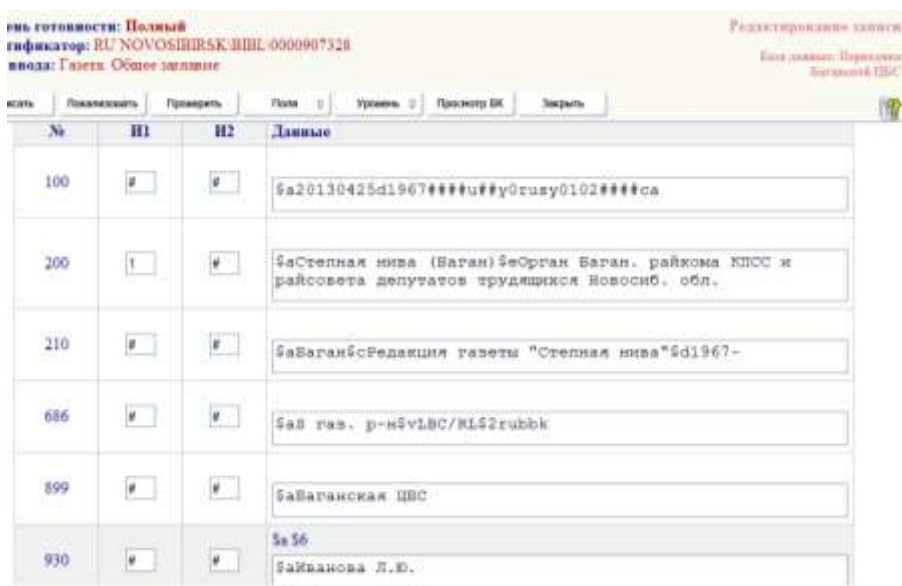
ень готовности: Полный
тификатор: RU NOVOSIBIRSK BIBL 0000907328
вода: Газета. Общее заглавие

Редактирование записи

База данных: Периодика
Баганской ЦБС

исать | Локализовать | Проверить | Поля | Уровень | Просмотр БК | Закрыть

| № | И1 | И2 | Данные |
|---|---|---|---|
| 100 | # | # | $a20130425d1967####u##y0rusy0102####ca |
| 200 | 1 | # | $aСтепная нива (Баган)$eОрган Баган. райкома КПСС и райсовета депутатов трудящихся Новосиб. обл. |
| 210 | # | # | $aБаган$cРедакция газеты "Степная нива"$d1967- |
| 686 | # | # | $a8 газ. р-н$vLBC/RL$2rubbk |
| 899 | # | # | $aБаганская ЦБС |
| 930 | # | # | $a $6 $aИванова Л.Ю. |